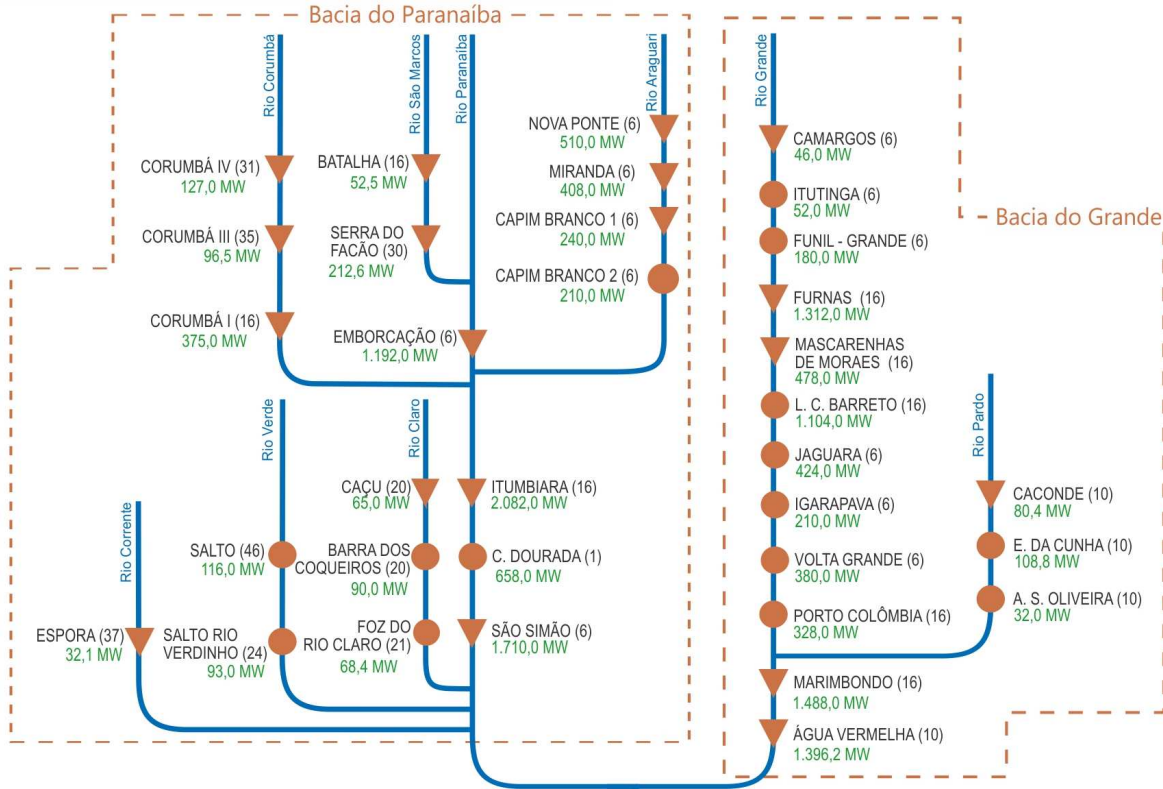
Bacia do Paranaíba

Rio Corumbá

CORUMBÁ IV (31)
127,0 MW

CORUMBÁ III (35)
96,5 MW

CORUMBÁ I (16)
375,0 MW

Rio São Marcos

BATALHA (16)
52,5 MW

SERRA DO FACÃO (30)
212,6 MW

Rio Paranaíba

EMBORCAÇÃO (6)
1.192,0 MW

Rio Araguari

NOVA PONTE (6)
510,0 MW

MIRANDA (6)
408,0 MW

CAPIM BRANCO 1 (6)
240,0 MW

CAPIM BRANCO 2 (6)
210,0 MW

Rio Verde

Rio Claro

CAÇU (20)
65,0 MW

ITUMBIARA (16)
2.082,0 MW

SALTO (46)
116,0 MW

BARRA DOS COQUEIROS (20)
90,0 MW

C. DOURADA (1)
658,0 MW

Rio Corrente

ESPORA (37)
32,1 MW

SALTO RIO VERDINHO (24)
93,0 MW

FOZ DO RIO CLARO (21)
68,4 MW

SÃO SIMÃO (6)
1.710,0 MW

Rio Grande

Bacia do Grande

CAMARGOS (6)
46,0 MW

ITUTINGA (6)
52,0 MW

FUNIL - GRANDE (6)
180,0 MW

FURNAS (16)
1.312,0 MW

MASCARENHAS DE MORAES (16)
478,0 MW

L. C. BARRETO (16)
1.104,0 MW

JAGUARA (6)
424,0 MW

IGARAPAVA (6)
210,0 MW

VOLTA GRANDE (6)
380,0 MW

PORTO COLÔMBIA (16)
328,0 MW

Rio Pardo

CACONDE (10)
80,4 MW

E. DA CUNHA (10)
108,8 MW

A. S. OLIVEIRA (10)
32,0 MW

MARIMBONDO (16)
1.488,0 MW

ÁGUA VERMELHA (10)
1.396,2 MW